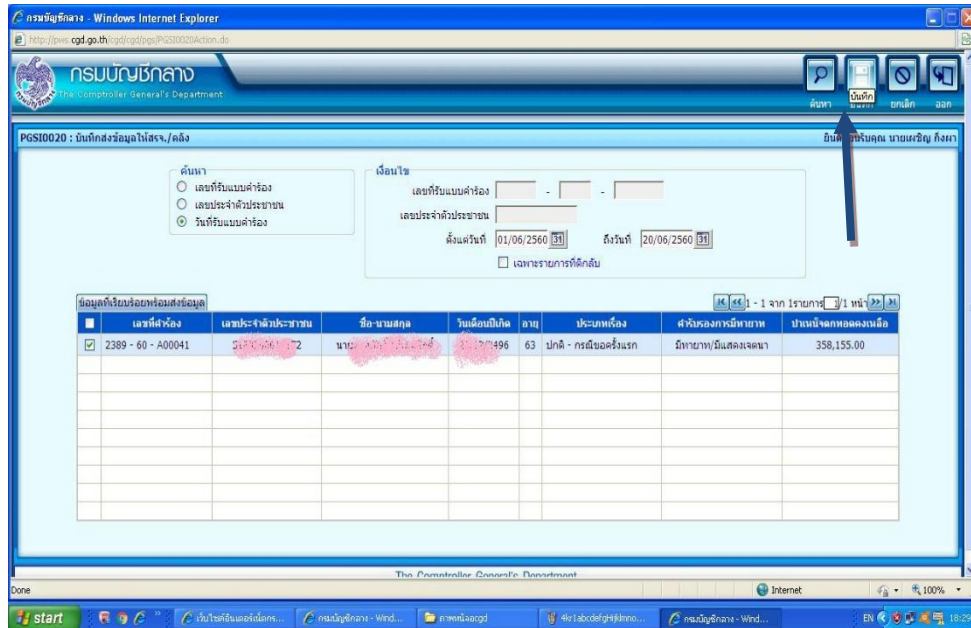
กรมบัญชีกลาง - Windows Internet Explorer
http://pws.cgd.go.th/cgd/cgd/pgs/PGSI0020Action.do

กรมบัญชีกลาง
The Comptroller General's Department

ค้นหา บันทึก ยกเลิก ออก

PGSI0020 : บันทึกส่งข้อมูลให้สรจ./คลัง
ยินดี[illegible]รับคุณ นายเผชิญ กิ่งผา

ค้นหา
เลขที่รับแบบคำร้อง
เลขประจำตัวประชาชน
วันที่รับแบบคำร้อง

เงื่อนไข
เลขที่รับแบบคำร้อง - -
เลขประจำตัวประชาชน
ตั้งแต่วันที่ 01/06/2560 ถึงวันที่ 20/06/2560
เฉพาะรายการที่ตีกลับ

ข้อมูลที่เรียบร้อยพร้อมส่งข้อมูล
1 - 1 จาก 1รายการ 1/1 หน้า

| | เลขที่คำร้อง | เลขประจำตัวประชาชน | ชื่อ-นามสกุล | วันเดือนปีเกิด | อายุ | ประเภทเรื่อง | สำหรับรองการมีทายาท | ปาหนังจกทอดคงเหลือ |
|---|---|---|---|---|---|---|---|---|
| ☑ | 2389 - 60 - A00041 | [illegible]72 | นาย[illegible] | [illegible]2496 | 63 | ปกติ - กรณีขอครั้งแรก | มีทายาท/มีแสดงเจตนา | 358,155.00 |

The Comptroller General's Department

Done
Internet
100%

start
เว็บไซต์อินเตอร์เน็ตกรมบัญชีกลาง
กรมบัญชีกลาง - Wind...
ภาพหน้าจอcgd
4kr1abcdefgHijklmno...
กรมบัญชีกลาง - Wind...
EN 18:2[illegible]